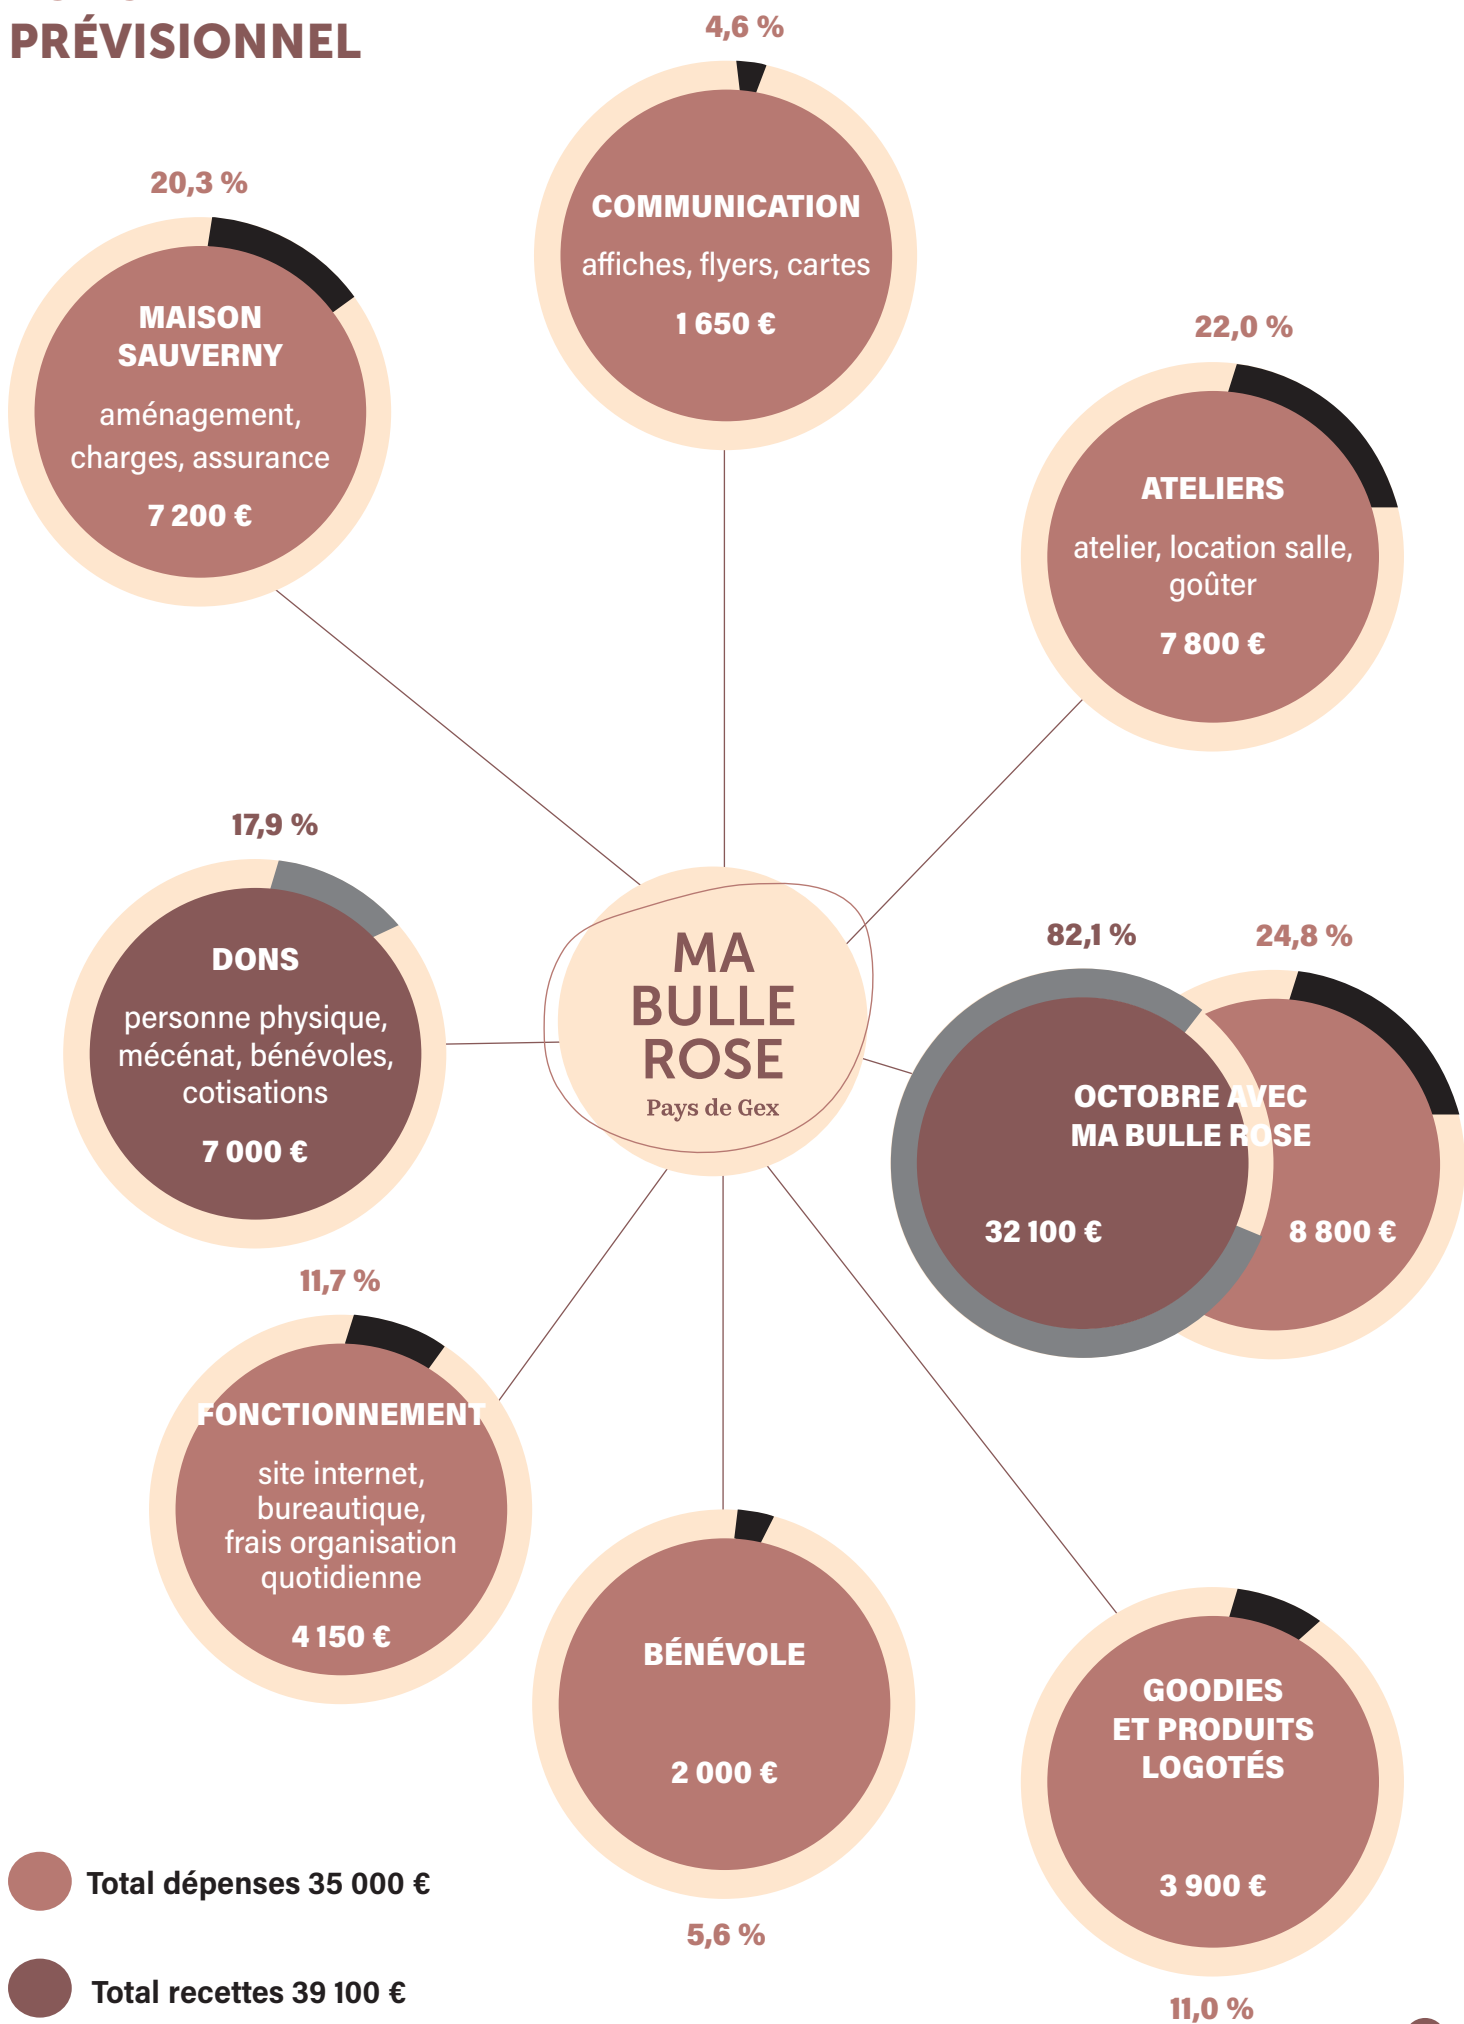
PRÉVISIONNEL

4,6 %

COMMUNICATION

affiches, flyers, cartes

1 650 €

20,3 %

MAISON SAUVERNY

aménagement, charges, assurance

7 200 €

22,0 %

ATELIERS

atelier, location salle, goûter

7 800 €

17,9 %

DONS

personne physique, mécénat, bénévoles, cotisations

7 000 €

MA BULLE ROSE

Pays de Gex

82,1 %

24,8 %

OCTOBRE AVEC MA BULLE ROSE

32 100 €

8 800 €

11,7 %

FONCTIONNEMENT

site internet, bureautique, frais organisation quotidienne

4 150 €

BÉNÉVOLE

2 000 €

5,6 %

GOODIES ET PRODUITS LOGOTÉS

3 900 €

11,0 %

Total dépenses 35 000 €

Total recettes 39 100 €